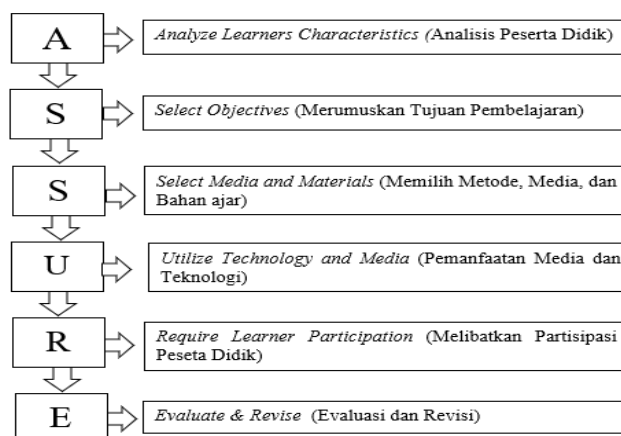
A

Analyze Learners Characteristics (Analisis Peserta Didik)

S

Select Objectives (Merumuskan Tujuan Pembelajaran)

S

Select Media and Materials (Memilih Metode, Media, dan Bahan ajar)

U

Utilize Technology and Media (Pemanfaatan Media dan Teknologi)

R

Require Learner Participation (Melibatkan Partisipasi Peseta Didik)

E

Evaluate & Revise (Evaluasi dan Revisi)